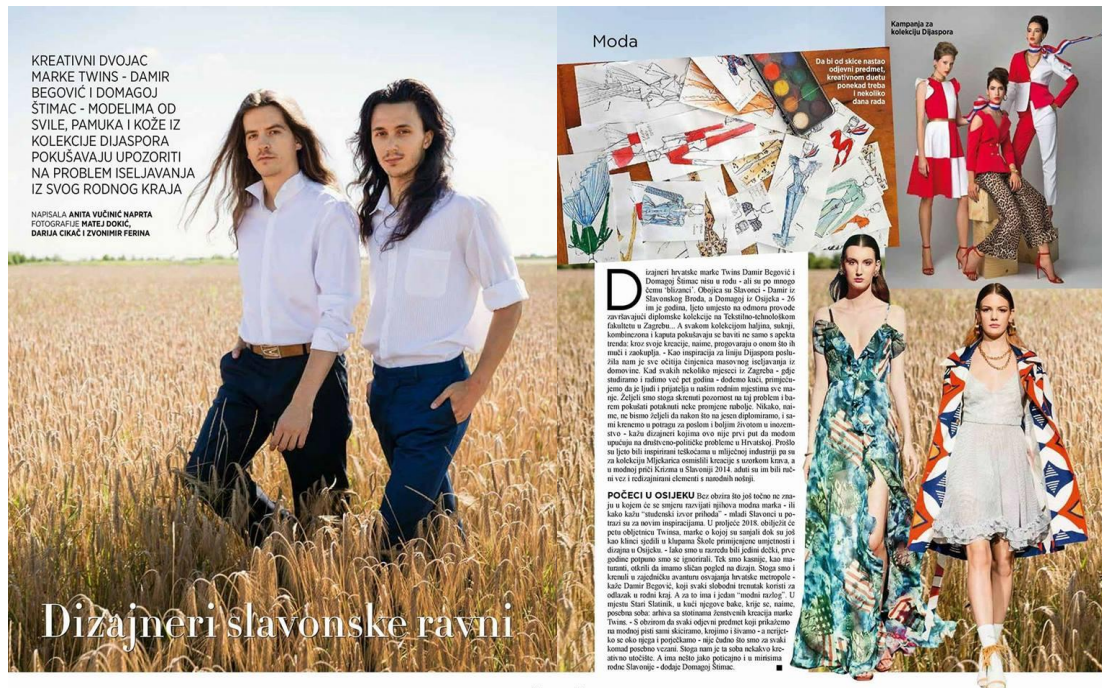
KREATIVNI DVOJAC MARKE TWINS - DAMIR BEGOVIĆ I DOMAGOJ ŠTIMAC - MODELIMA OD SVILE, PAMUKA I KOŽE IZ KOLEKCIJE DIJASPORA POKUŠAVAJU UPOZORITI NA PROBLEM ISELJAVANJA IZ SVOG RODNOG KRAJA

NAPISALA ANITA VUČINIĆ NAPRTA
FOTOGRAFIJE MATEJ DOKIĆ, DARIJA CIKAČ I ZVONIMIR FERINA

Dizajneri slavonske ravni

Moda

Da bi od skice nastao odjevni predmet, kreativnom duetu ponekad treba i nekoliko dana rada

Kampanja za kolekciju Dijaspora

Dizajneri hrvatske marke Twins Damir Begović i Domagoj Štimac nisu u rodu - ali su po mnogo čemu "blizanci". Obojica su Slavonci - Damir iz Slavonskog Broda, a Domagoj iz Osijeka - 26 im je godina, ljeto umjesto na odmoru provode završavajući diplomske kolekcije na Tekstilno-tehnološkom fakultetu u Zagrebu... A svakom kolekcijom haljina, suknji, kombinezona i kaputa pokušavaju se baviti ne samo s aspekta trenda: kroz svoje kreacije, naime, progovaraju o onom što ih muči i zaokuplja. - Kao inspiracija za liniju Dijaspora poslužila nam je sve očitija činjenica masovnog iseljavanja iz domovine. Kad svakih nekoliko mjeseci iz Zagreba - gdje studiramo i radimo već pet godina - dođemo kući, primjećujemo da je ljudi i prijatelja u našim rodnim mjestima sve manje. Željeli smo stoga skrenuti pozornost na taj problem i barem pokušati potaknuti neke promjene nabolje. Nikako, naime, ne bismo željeli da nakon što na jesen diplomiramo, i sami krenemo u potragu za poslom i boljim životom u inozemstvo - kažu dizajneri kojima ovo nije prvi put da modom upućuju na društveno-političke probleme u Hrvatskoj. Prošlo su ljeto bili inspirirani teškoćama u mljekarskoj industriji pa su za kolekciju Mljekarica osmislili kreacije s uzorkom krava, a u modnoj priči Krizma u Slavoniji 2014. aduti su im bili način i rez i redizajnirani elementi s narodnih nošnji.

POČECI U OSIJEKU Bez obzira što još točno ne znaju u kojem će se smjeru razvijati njihova modna marka - ili kako kažu "studenski izvor prihoda" - mladi Slavonci u potrazi su za novim inspiracijama. U proljeće 2018. obilježit će petu obljetnicu Twinsa, marke o kojoj su sanjali dok su još kao klinci sjedili u klupama Škole primijenjene umjetnosti i dizajna u Osijeku. - Iako smo u razredu bili jedini dečki, prve godine potpuno smo se ignorirali. Tek smo kasnije, kao maturanti, otkrili da imamo sličan pogled na dizajn. Stoga smo i krenuli u zajedničku avanturu osvajanja hrvatske metropole - kaže Damir Begović, koji svaki slobodni trenutak koristi za odlazak u rodni kraj. A za to ima i jedan "modni razlog". U mjestu Stari Slatinik, u kući njegove bake, krije se, naime, posebna soba: arhiva sa stotinama ženstvenih kreacija marke Twins. - S obzirom da svaki odjevni predmet koji prikažemo na modnoj pisti sami skiciramo, krojimo i šivamo - a nerijetko se oko njega i porječkamo - nije čudno što smo za svaki komad posebno vezani. Stoga nam je ta soba nekakvo kreativno utočište. A ima nešto jako poticajno i u mirisima rodne Slavonije - dodaje Domagoj Štimac. ■